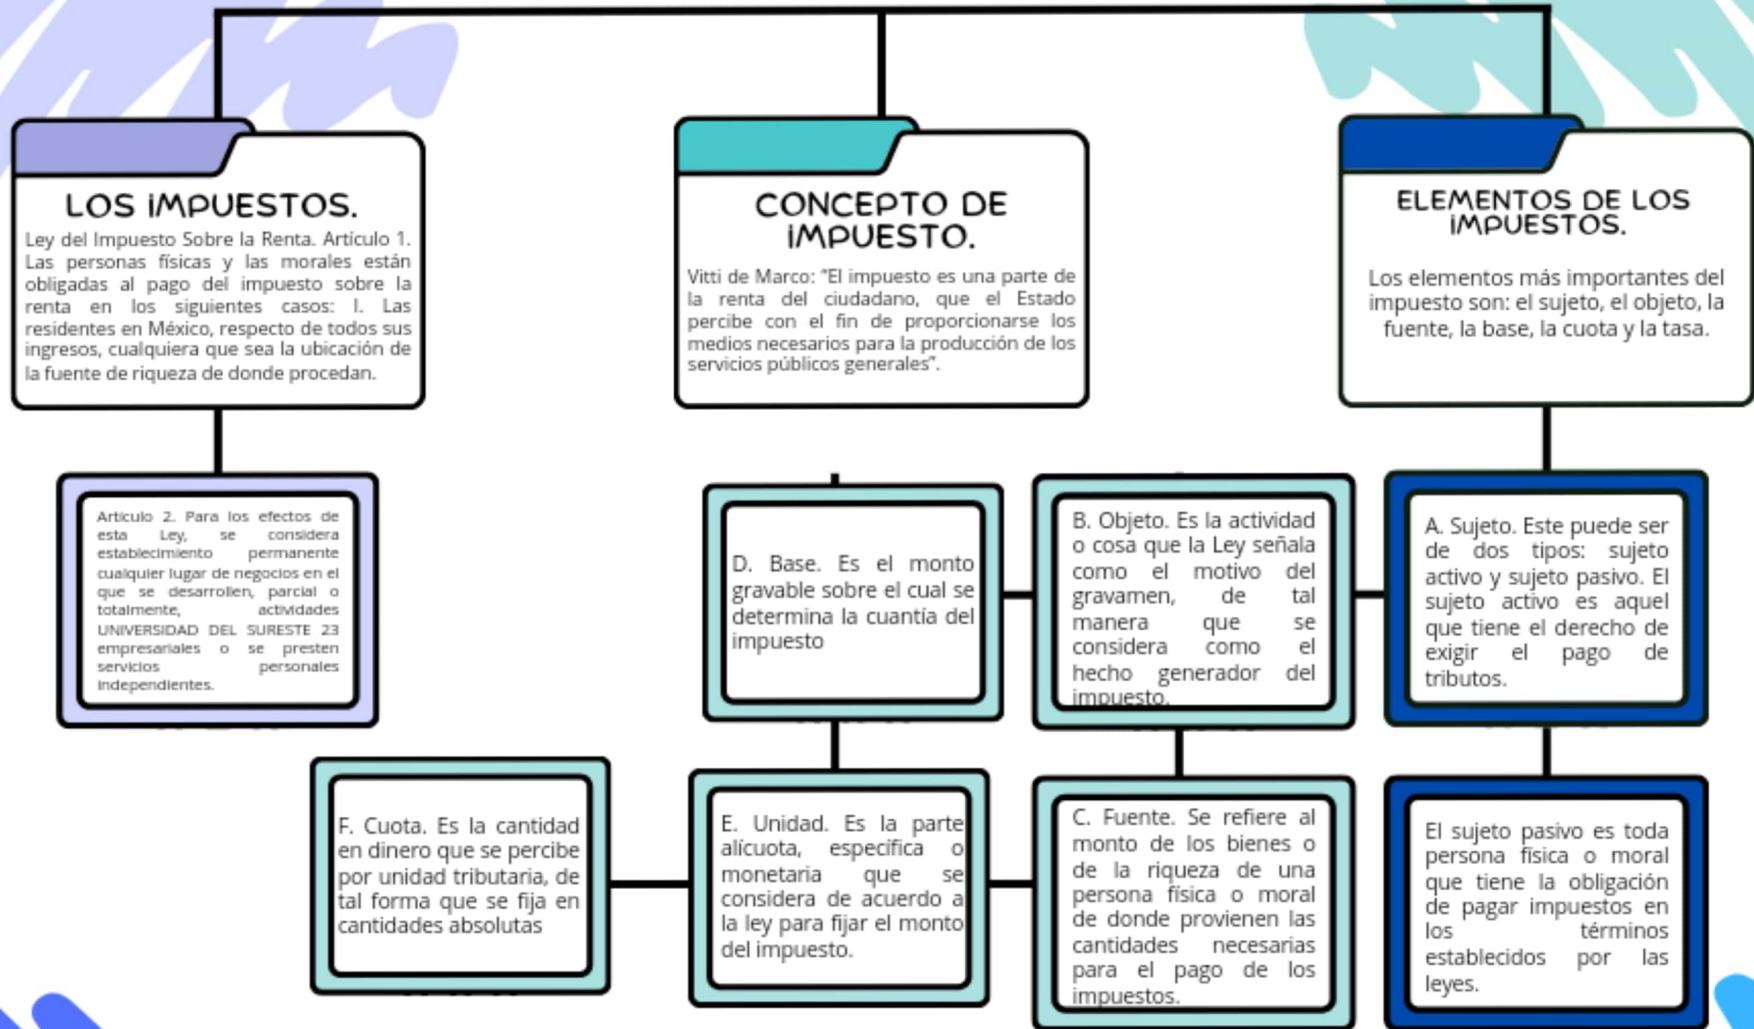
LOS IMPUESTOS.

Ley del Impuesto Sobre la Renta. Artículo 1. Las personas físicas y las morales están obligadas al pago del impuesto sobre la renta en los siguientes casos: I. Las residentes en México, respecto de todos sus ingresos, cualquiera que sea la ubicación de la fuente de riqueza de donde procedan.

CONCEPTO DE IMPUESTO.

Vitti de Marco: "El impuesto es una parte de la renta del ciudadano, que el Estado percibe con el fin de proporcionarse los medios necesarios para la producción de los servicios públicos generales".

ELEMENTOS DE LOS IMPUESTOS.

Los elementos más importantes del impuesto son: el sujeto, el objeto, la fuente, la base, la cuota y la tasa.

Artículo 2. Para los efectos de esta Ley, se considera establecimiento permanente cualquier lugar de negocios en el que se desarrollen, parcial o totalmente, actividades UNIVERSIDAD DEL SURESTE 23 empresariales o se presten servicios personales independientes.

D. Base. Es el monto gravable sobre el cual se determina la cuantía del impuesto

B. Objeto. Es la actividad o cosa que la Ley señala como el motivo del gravamen, de tal manera que se considera como el hecho generador del impuesto.

A. Sujeto. Este puede ser de dos tipos: sujeto activo y sujeto pasivo. El sujeto activo es aquel que tiene el derecho de exigir el pago de tributos.

F. Cuota. Es la cantidad en dinero que se percibe por unidad tributaria, de tal forma que se fija en cantidades absolutas

E. Unidad. Es la parte alícuota, especifica o monetaria que se considera de acuerdo a la ley para fijar el monto del impuesto.

C. Fuente. Se refiere al monto de los bienes o de la riqueza de una persona física o moral de donde provienen las cantidades necesarias para el pago de los impuestos.

El sujeto pasivo es toda persona física o moral que tiene la obligación de pagar impuestos en los términos establecidos por las leyes.